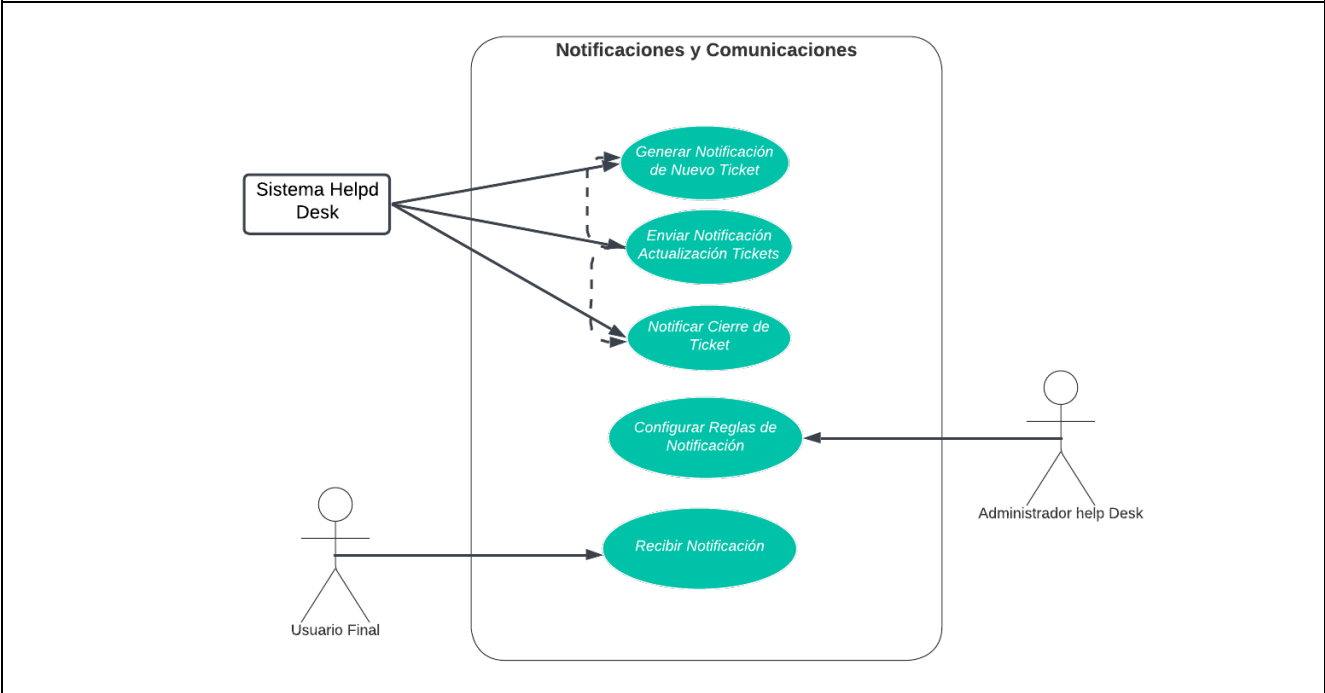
Notificaciones y Comunicaciones

Sistema Helpd Desk

Generar Notificación de Nuevo Ticket

Enviar Notificación Actualización Tickets

Notificar Cierre de Ticket

Configurar Reglas de Notificación

Administrador help Desk

Recibir Notificación

Usuario Final